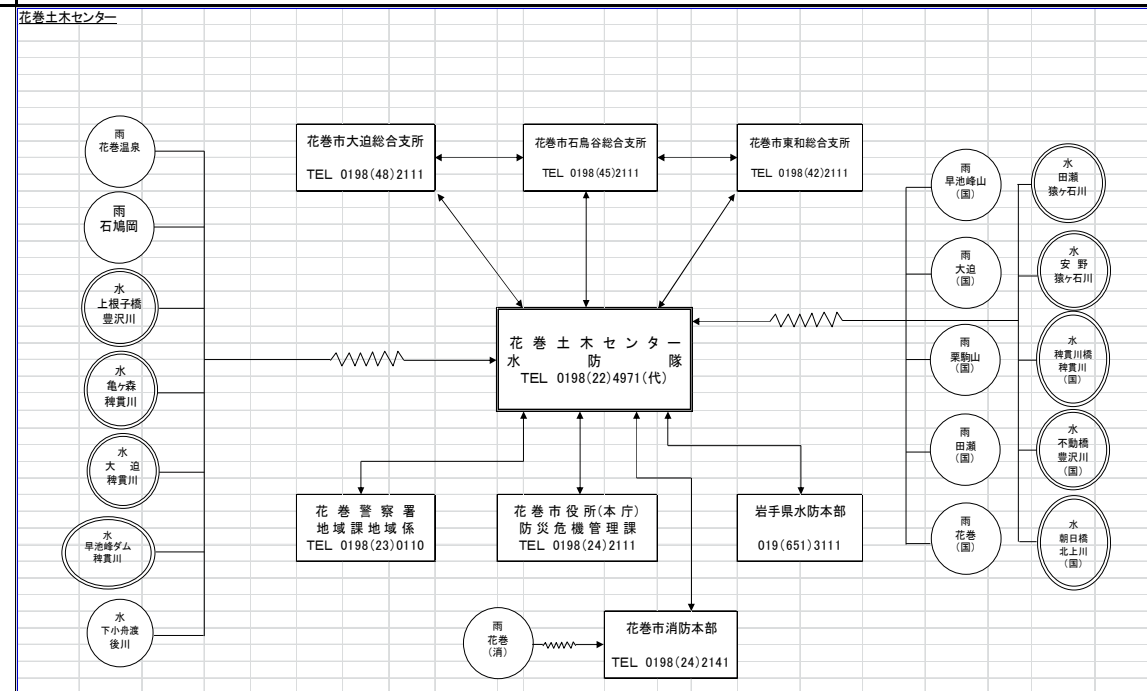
花巻土木センター

雨
花巻温泉

雨
石鳩岡

水
上根子橋
豊沢川

水
亀ヶ森
稗貫川

水
大迫
稗貫川

水
早池峰ダム
稗貫川

水
下小舟渡
後川

花巻市大迫総合支所
TEL 0198(48)2111

花巻市石鳥谷総合支所
TEL 0198(45)2111

花巻市東和総合支所
TEL 0198(42)2111

花巻土木センター
水防隊
TEL 0198(22)4971(代)

花巻警察署
地域課地域係
TEL 0198(23)0110

花巻市役所(本庁)
防災危機管理課
TEL 0198(24)2111

岩手県水防本部
019(651)3111

雨
花巻
(消)

花巻市消防本部
TEL 0198(24)2141

雨
早池峰山
(国)

雨
大迫
(国)

雨
栗駒山
(国)

雨
田瀬
(国)

雨
花巻
(国)

水
田瀬
猿ヶ石川

水
安野
猿ヶ石川

水
稗貫川橋
稗貫川
(国)

水
不動橋
豊沢川
(国)

水
朝日橋
北上川
(国)